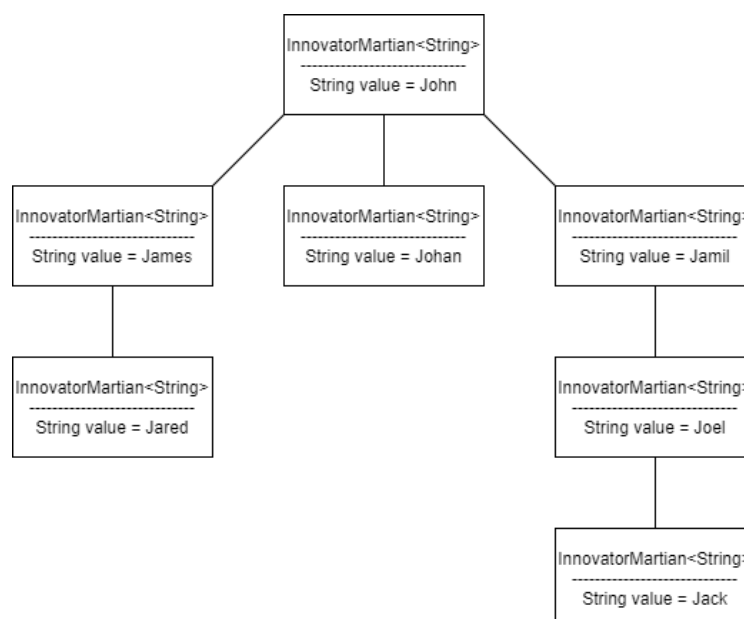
InnovatorMartian<String>
-----------------------------
String value = John

InnovatorMartian<String>
-----------------------------
String value = James

InnovatorMartian<String>
-----------------------------
String value = Johan

InnovatorMartian<String
-----------------------------
String value = Jamil

InnovatorMartian<String>
-----------------------------
String value = Jared

InnovatorMartian<String
-----------------------------
String value = Joel

InnovatorMartian<String
-----------------------------
String value = Jack